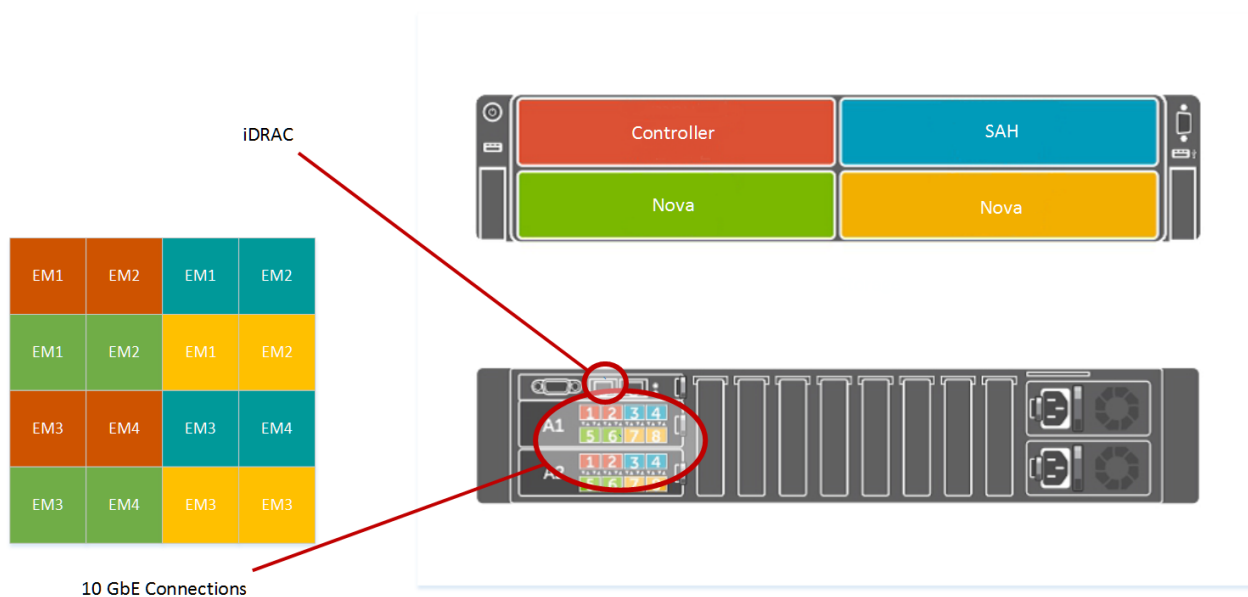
iDRAC

Controller

SAH

Nova

Nova

| EM1 | EM2 | EM1 | EM2 |
|---|---|---|---|
| EM1 | EM2 | EM1 | EM2 |
| EM3 | EM4 | EM3 | EM4 |
| EM3 | EM4 | EM3 | EM3 |

A1

1 2 3 4

5 6 7 8

A2

1 2 3 4

5 6 7 8

10 GbE Connections